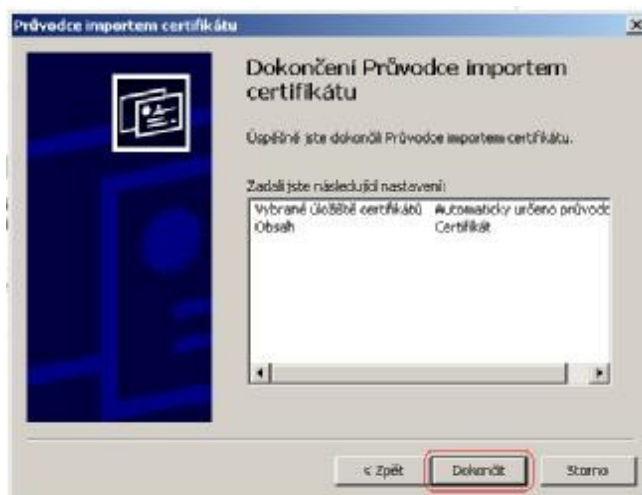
Průvodce importem certifikátu

×

Dokončení Průvodce importem certifikátu

Úspěšně jste dokončili Průvodce importem certifikátu.

Zadali jste následující nastavení:

| | |
|---|---|
| Vybrané úložiště certifikátů | Automaticky určeno průvodc |
| Obsah | Certifikát |

< Zpět

Dokončit

Storno